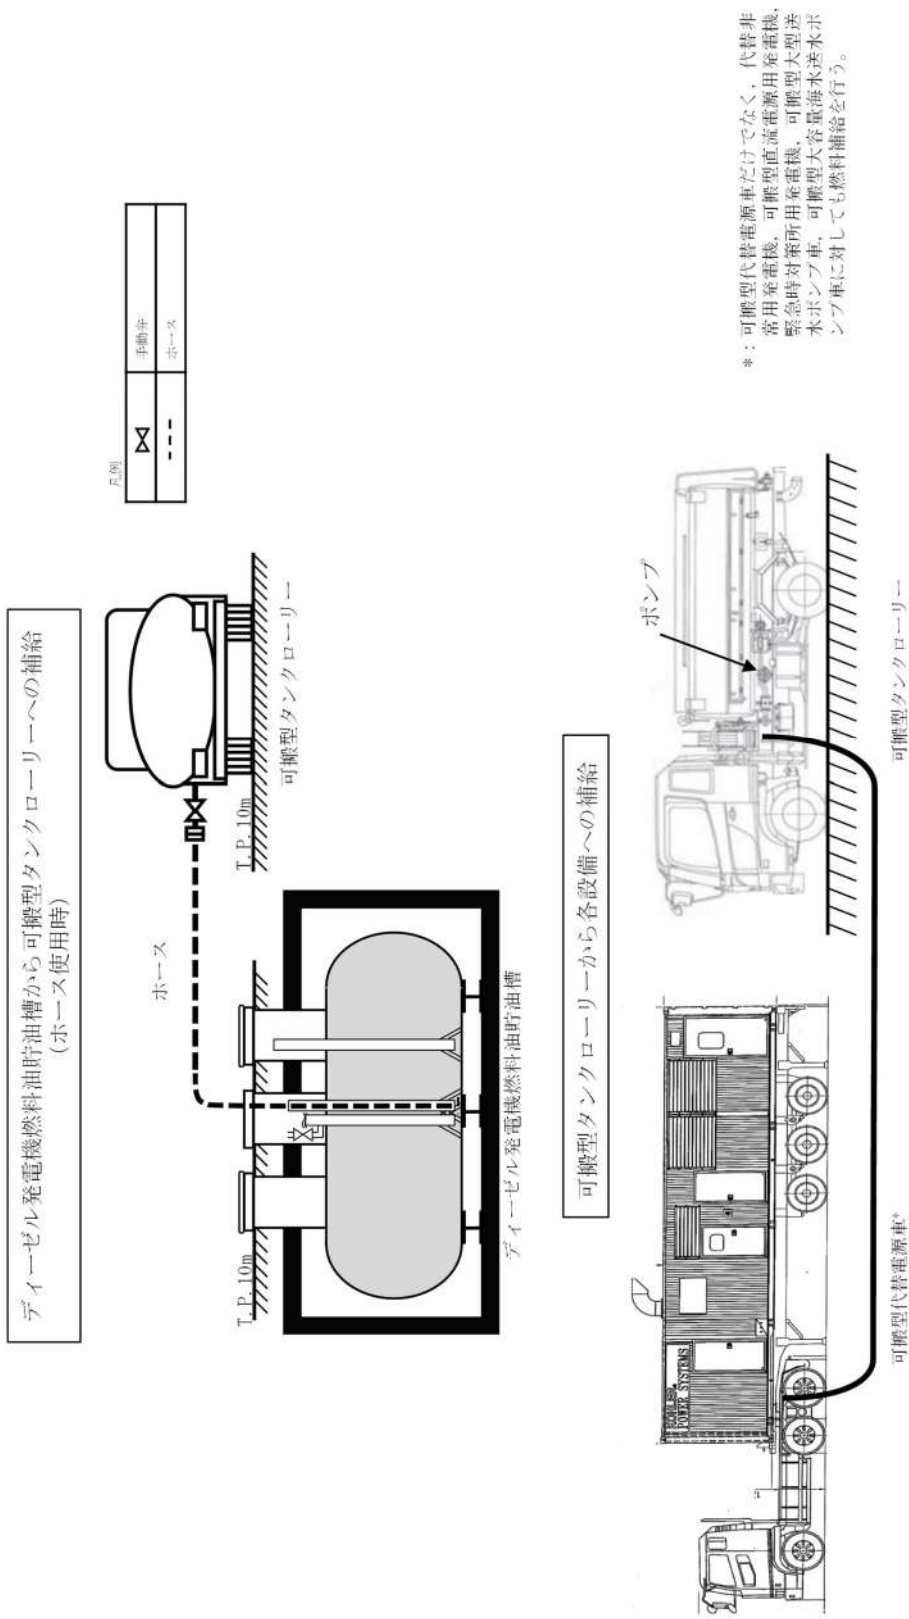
ディーゼル発電機燃料油貯油槽から可搬型タンクローリーへの補給
（ホース使用時）

凡例

| | |
|---|---|
| ⋈ | 手動弁 |
| - - - | ホース |

ホース

T.P.10m

T.P.10m

可搬型タンクローリー

ディーゼル発電機燃料油貯油槽

可搬型タンクローリーから各設備への補給

ポンプ

POWER SYSTEMS

可搬型代替電源車*

可搬型タンクローリー

＊：可搬型代替電源車だけでなく，代替非常用発電機，可搬型直流電源用発電機，緊急時対策所用発電機，可搬型大型送水ポンプ車，可搬型大容量海水送水ポンプ車に対しても燃料補給を行う。